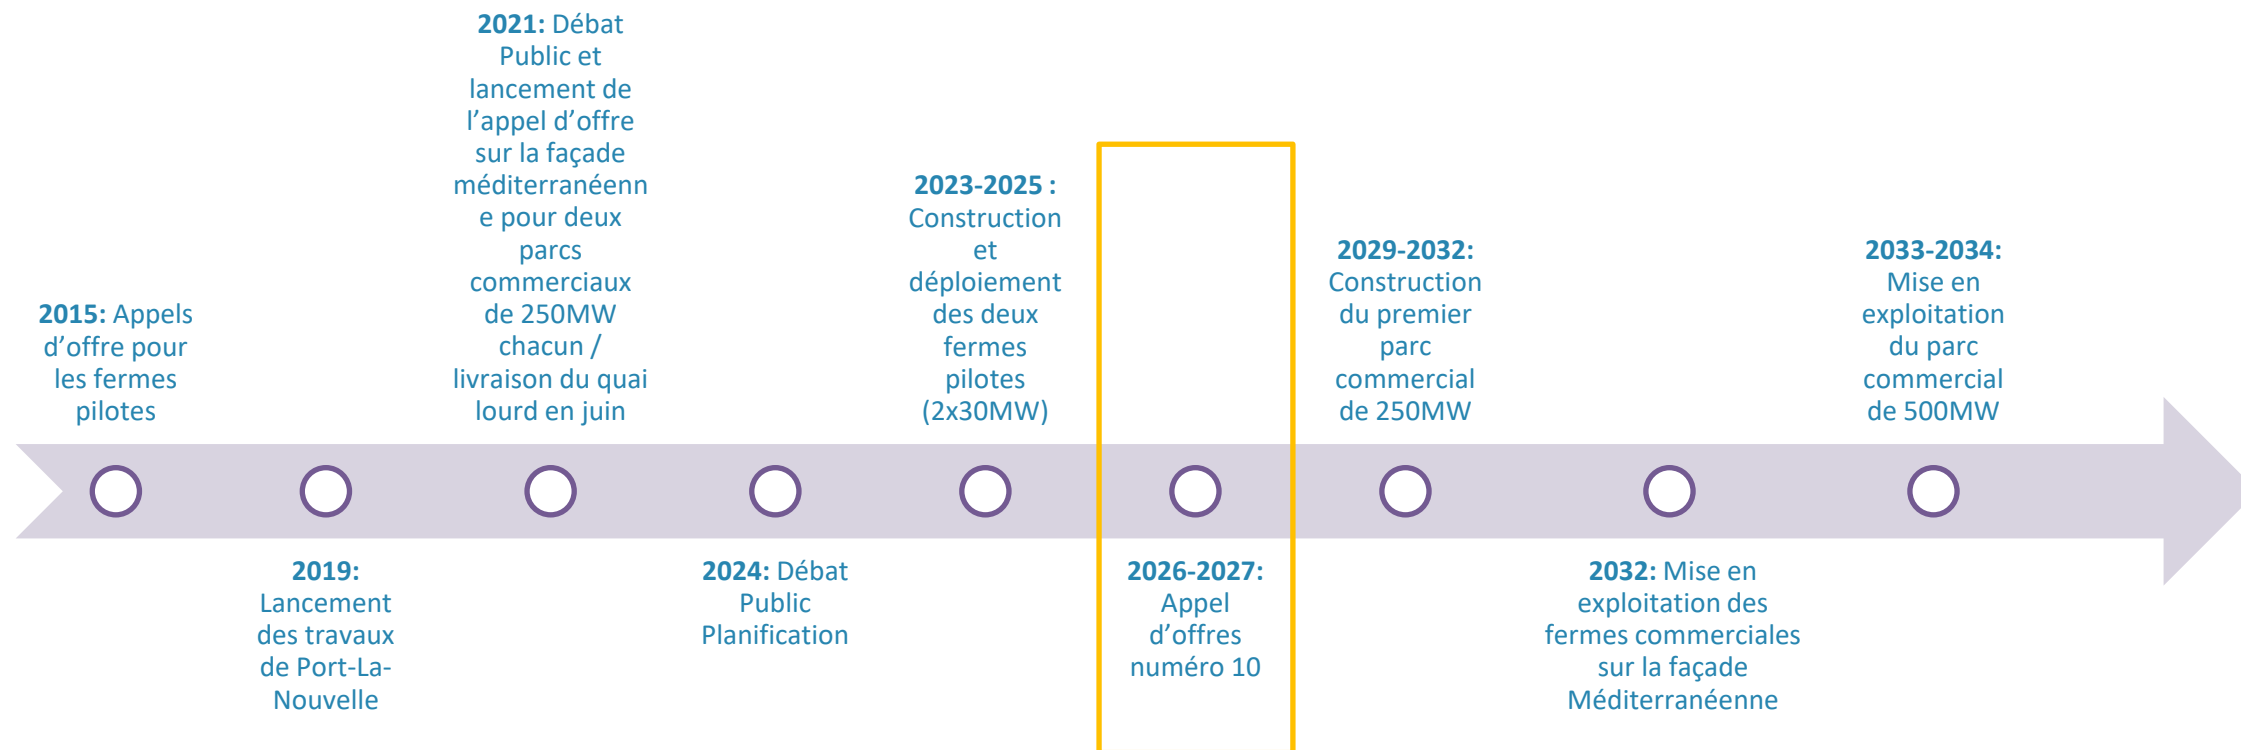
2015: Appels d'offre pour les fermes pilotes

2019: Lancement des travaux de Port-La-Nouvelle

2021: Débat Public et lancement de l'appel d'offre sur la façade méditerranéenne pour deux parcs commerciaux de 250MW chacun / livraison du quai lourd en juin

2024: Débat Public Planification

2023-2025 : Construction et déploiement des deux fermes pilotes (2x30MW)

2026-2027: Appel d'offres numéro 10

2029-2032: Construction du premier parc commercial de 250MW

2032: Mise en exploitation des fermes commerciales sur la façade Méditerranéenne

2033-2034: Mise en exploitation du parc commercial de 500MW